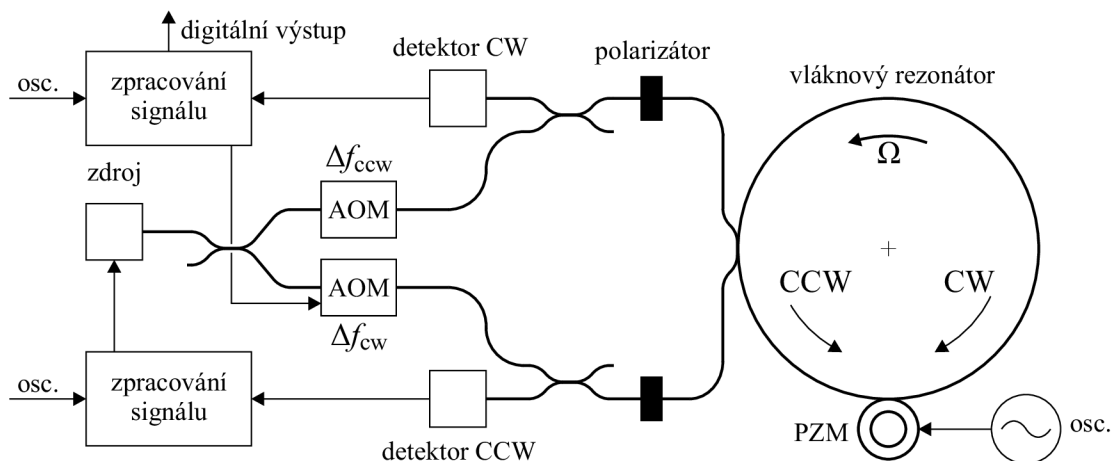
digitální výstup

osc.

zpracování signálu

detektor CW

polarizátor

vláknový rezonátor

$\Omega$

$\Delta f_{ccw}$

zdroj

AOM

AOM

$\Delta f_{cw}$

+

CCW

CW

osc.

zpracování signálu

detektor CCW

PZM

osc.